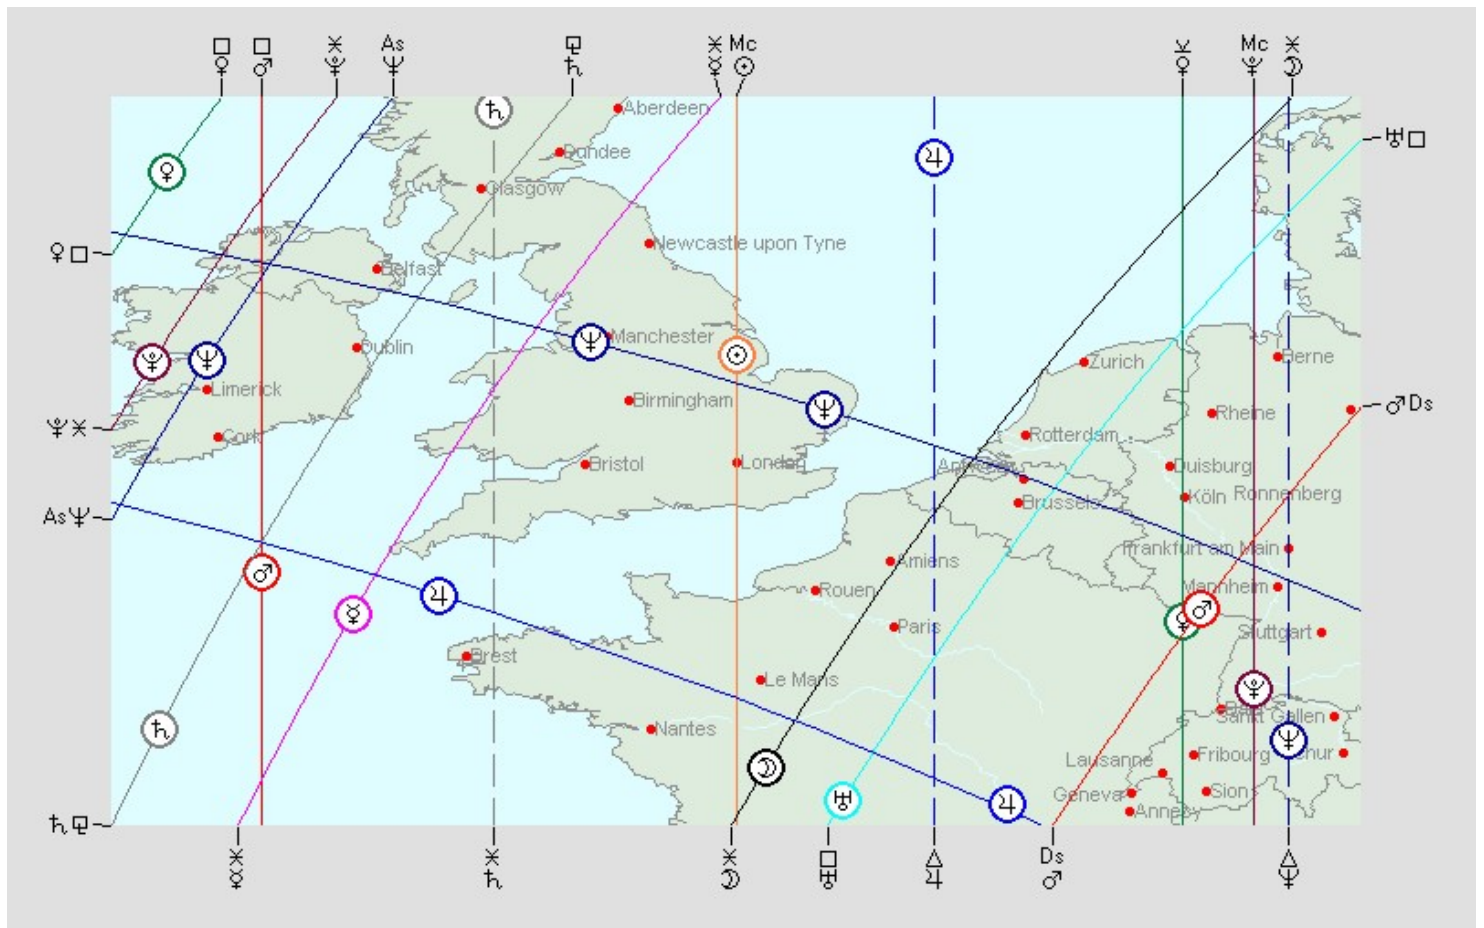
□ ♀
□ ♂
⚹ ♆
As ♆
♇ ♄
⚹ ☿
Mc ☉
⚹ ♀
Mc ♆
⚹ ☽

♄
♀
♃
♀□
♆⚹
As♆
♄♇
♅□
♂Ds

Aberdeen
Dundee
Glasgow
Newcastle upon Tyne
Belfast
Dublin
Limerick
Cork
Manchester
Birmingham
Bristol
London
Zurich
Rotterdam
Antwerp
Brussels
Berne
Rheine
Duisburg
Köln
Ronnenberg
Frankfurt am Main
Mannheim
Stuttgart
Amiens
Rouen
Paris
Brest
Le Mans
Nantes
Lausanne
Geneva
Annecy
Fribourg
Sion
Sankt Gallen
Chur

♆ ♆ ♆ ☉ ♆ ♂ ☿ ♃ ♄ ☽ ♅ ♃ ♀ ♂ ♇ ♆

⚹ ☿
⚹ ♄
⚹ ☽
□ ♅
△ ♃
Ds ♂
△ ♆